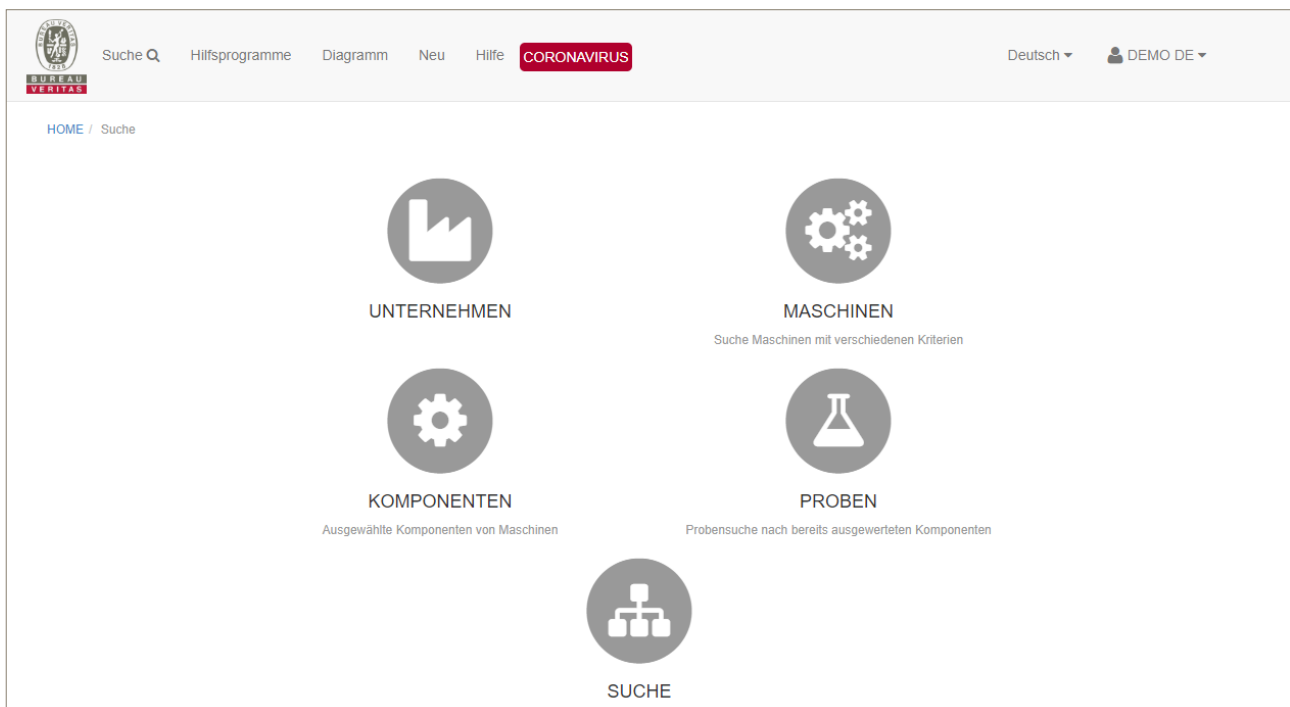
BUREAU VERITAS 1828
BUREAU
VERITAS

Suche Hilfsprogramme Diagramm Neu Hilfe CORONAVIRUS

Deutsch DEMO DE

HOME / Suche

UNTERNEHMEN

MASCHINEN
Suche Maschinen mit verschiedenen Kriterien

KOMPONENTEN
Ausgewählte Komponenten von Maschinen

PROBEN
Probensuche nach bereits ausgewerteten Komponenten

SUCHE